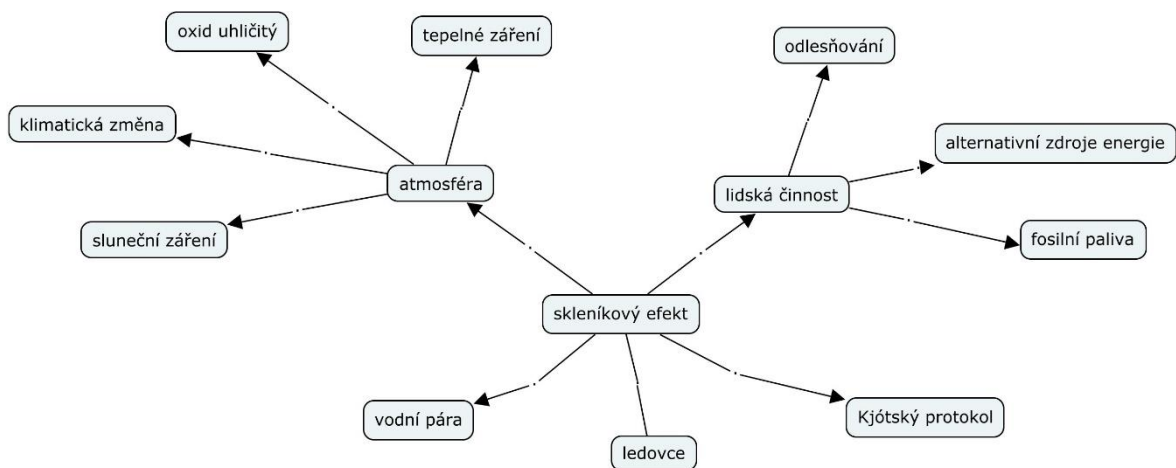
oxid uhličitý

tepelné záření

odlesňování

klimatická změna

alternativní zdroje energie

atmosféra

lidská činnost

sluneční záření

fosilní paliva

skleníkový efekt

vodní pára

Kjótský protokol

ledovce